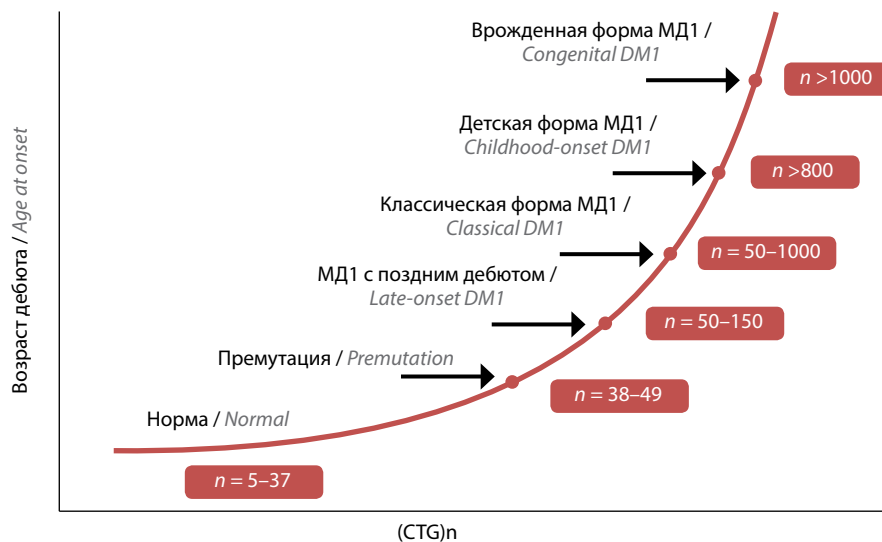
Врожденная форма МД1 / Congenital DM1

$n$ >1000

Детская форма МД1 / Childhood-onset DM1

$n$ >800

Классическая форма МД1 / Classical DM1

$n$ = 50–1000

МД1 с поздним дебютом / Late-onset DM1

$n$ = 50–150

Премутация / Premutation

$n$ = 38–49

Норма / Normal

$n$ = 5–37

Возраст дебюта / Age at onset

(CTG)n